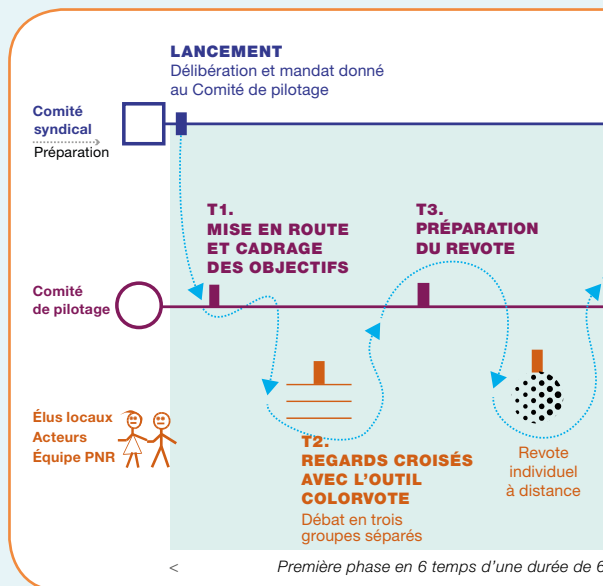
LANCEMENT
Délibération et mandat donné au Comité de pilotage

Comité syndical
Préparation

T1.
MISE EN ROUTE ET CADRAGE DES OBJECTIFS

T3.
PRÉPARATION DU REVOTE

Comité de pilotage

Élus locaux
Acteurs
Équipe PNR

T2.
REGARDS CROISÉS AVEC L'OUTIL COLORVOTE
Débat en trois groupes séparés

Revote individuel à distance

< Première phase en 6 temps d'une durée de 6